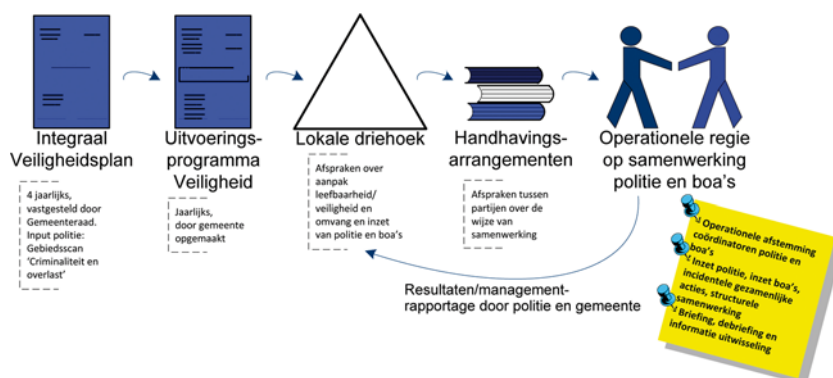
Integraal Veiligheidsplan

4 jaarlijks, vastgesteld door Gemeenteraad. Input politie: Gebiedsscan 'Criminaliteit en overlast'

Uitvoeringsprogramma Veiligheid

Jaarlijks, door gemeente opgemaakt

Lokale driehoek

Afspraken over aanpak leefbaarheid/ veiligheid en omvang en inzet van politie en boa's

Handhavingsarrangementen

Afspraken tussen partijen over de wijze van samenwerking

Operationele regie op samenwerking politie en boa's

Operationele afstemming coördinatoren politie en boa's

Inzet politie, inzet boa's, incidentele gezamenlijke acties, structurele samenwerking

Briefing, debriefing en informatie uitwisseling

Resultaten/managementrapportage door politie en gemeente